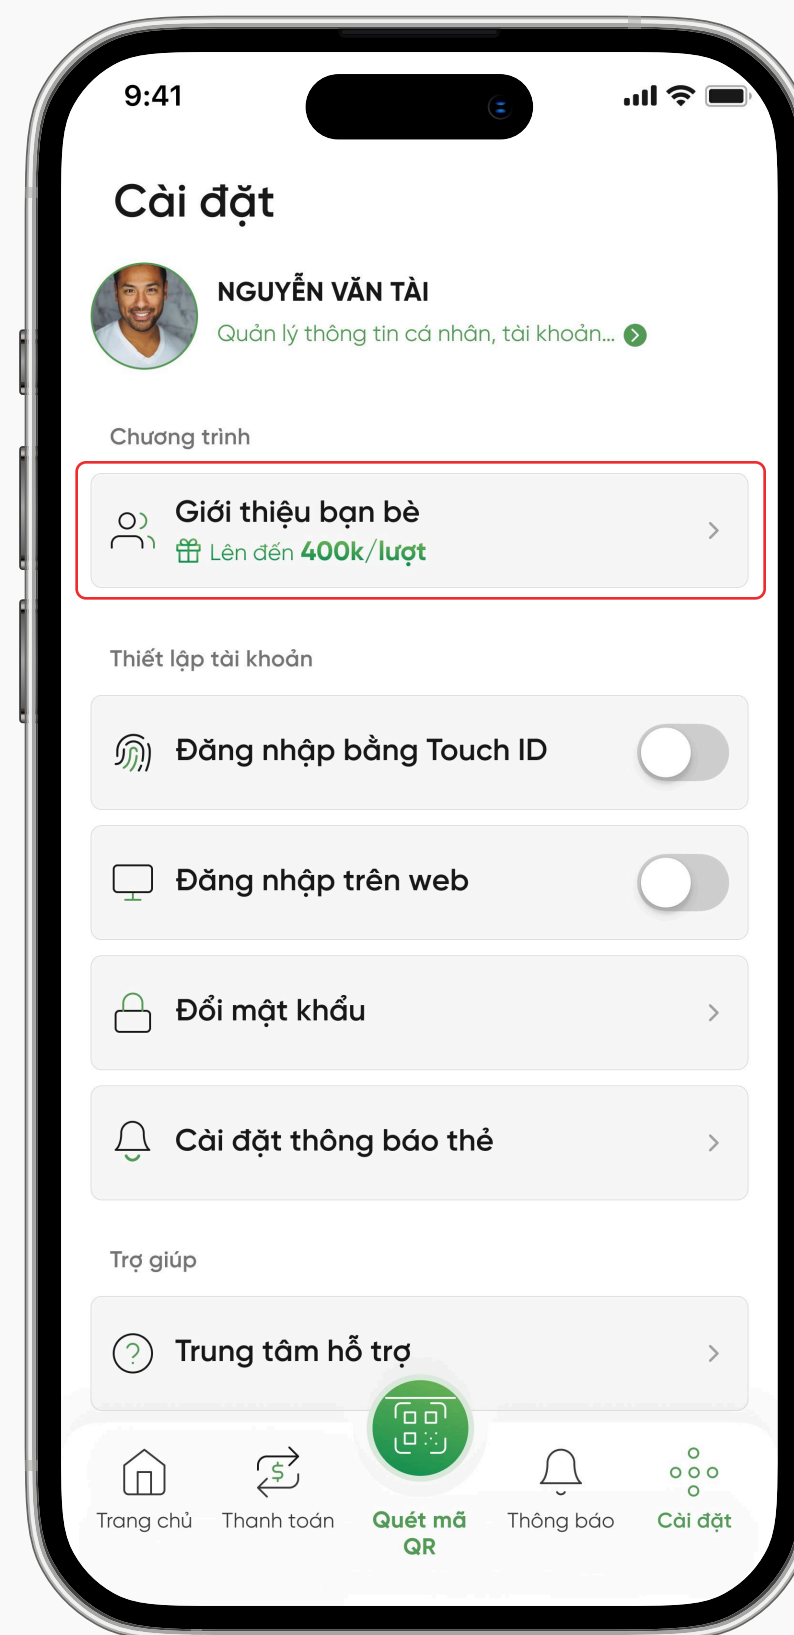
9:41

Cài đặt

NGUYỄN VĂN TÀI
Quản lý thông tin cá nhân, tài khoản...

Chương trình

Giới thiệu bạn bè
Lên đến 400k/lượt

Thiết lập tài khoản

Đăng nhập bằng Touch ID

Đăng nhập trên web

Đổi mật khẩu

Cài đặt thông báo thẻ

Trợ giúp

Trung tâm hỗ trợ

Trang chủ
Thanh toán
Quét mã QR
Thông báo
Cài đặt